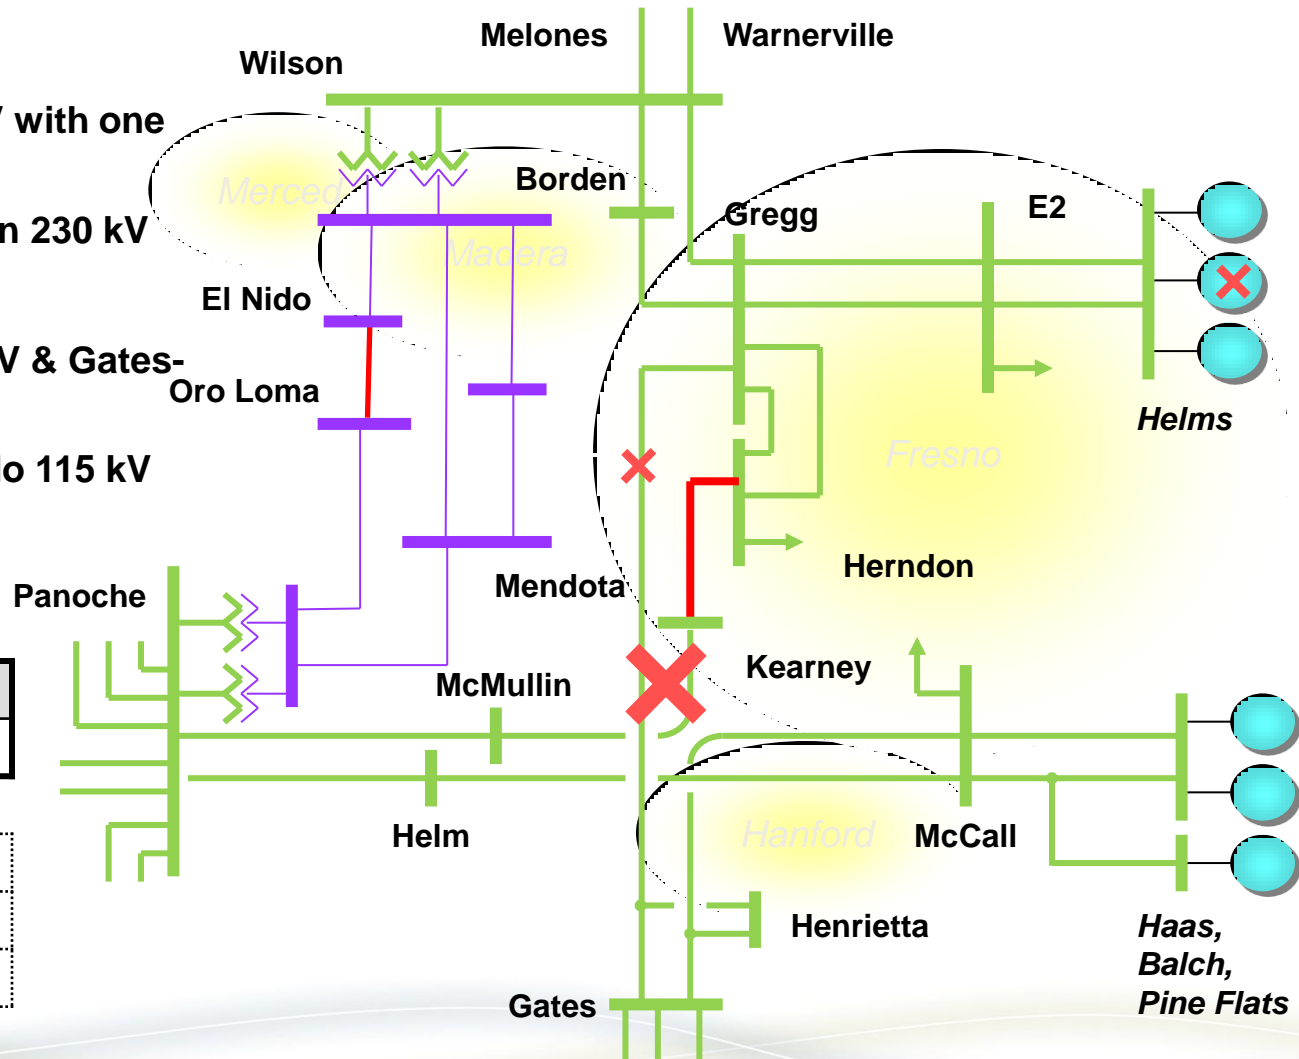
Melones

Warnerville

Wilson

/ with one

Merced

Borden

n 230 kV

Gregg

E2

Madera

El Nido

V & Gates-

Oro Loma

Helms

Fresno

lo 115 kV

Herndon

Mendota

Panoche

Kearney

McMullin

Helm

Hanford

McCall

Henrietta

Haas, Balch, Pine Flats

Gates